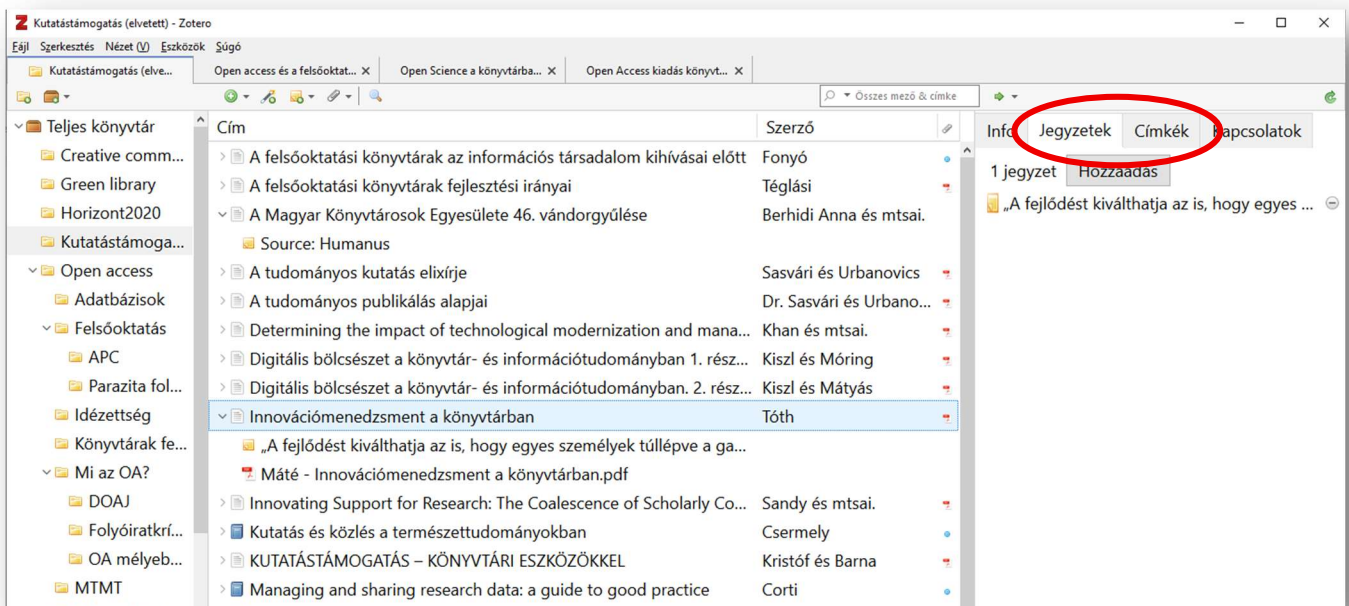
Kutatástámogatás (elvetett) - Zotero

Fájl Szerkesztés Nézet (V) Eszközök Súgó

Kutatástámogatás (elve... | Open access és a felsőoktat... | Open Science a könyvtárba... | Open Access kiadás könyvt...

Összes mező & címke

Teljes könyvtár
Creative comm...
Green library
Horizont2020
Kutatástámoga...
Open access
Adatbázisok
Felsőoktatás
APC
Parazita fol...
Idézettség
Könyvtárak fe...
Mi az OA?
DOAJ
Folyóiratkrí...
OA mélyeb...
MTMT

| Cím | Szerző |
|---|---|
| A felsőoktatási könyvtárak az információs társadalom kihívásai előtt | Fonyó |
| A felsőoktatási könyvtárak fejlesztési irányai | Téglási |
| A Magyar Könyvtárosok Egyesülete 46. vándorgyűlése | Berhidi Anna és mtsai. |
| Source: Humanus | |
| A tudományos kutatás elixírje | Sasvári és Urbanovics |
| A tudományos publikálás alapjai | Dr. Sasvári és Urbano... |
| Determining the impact of technological modernization and mana... | Khan és mtsai. |
| Digitális bölcsészet a könyvtár- és információtudományban 1. rész... | Kiszl és Móring |
| Digitális bölcsészet a könyvtár- és információtudományban. 2. rész... | Kiszl és Mátyás |
| Innovációmenedzsment a könyvtárban | Tóth |
| „A fejlődést kiválthatja az is, hogy egyes személyek túllépve a ga... | |
| Máté - Innovációmenedzsment a könyvtárban.pdf | |
| Innovating Support for Research: The Coalescence of Scholarly Co... | Sandy és mtsai. |
| Kutatás és közlés a természettudományokban | Csermely |
| KUTATÁSTÁMOGATÁS – KÖNYVTÁRI ESZKÖZÖKKEL | Kristóf és Barna |
| Managing and sharing research data: a guide to good practice | Corti |

Info | Jegyzetek | Címkék | Kapcsolatok

1 jegyzet Hozzáadás

„A fejlődést kiválthatja az is, hogy egyes ...